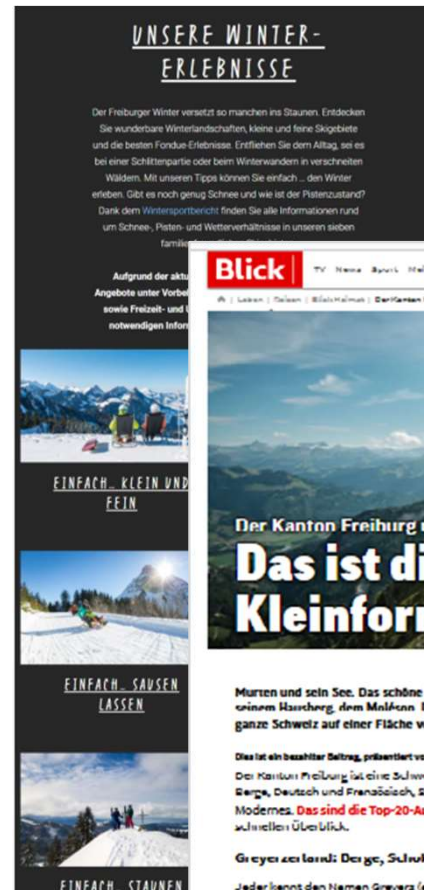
UNSERE WINTER-ERLEBNISSE

Der Freiburger Winter versetzt so manchen ins Staunen. Entdecken Sie wunderbare Winterlandschaften, kleine und feine Skigebiete und die besten Fondue-Erlebnisse. Entfliehen Sie dem Alltag, sei es bei einer Schlittenpartie oder beim Winterwandern in verschneiten Wäldern. Mit unseren Tipps können Sie einfach ... den Winter erleben. Gibt es noch genug Schnee und wie ist der Pistenzustand? Dank dem Wintersportbericht finden Sie alle Informationen rund um Schnee-, Pisten- und Wetterverhältnisse in unseren sieben famili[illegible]

Aufgrund der aktu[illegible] Angebote unter Vorbe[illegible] sowie Freizeit- und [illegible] notwendigen Infor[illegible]

EINFACH... KLEIN UND FEIN

EINFACH... SAUSEN LASSEN

EINFACH... STAUNEN

Blick TV News Sport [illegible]

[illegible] | Leben | Reisen | BlickHeimat | Der Kanton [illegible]

Der Kanton Freiburg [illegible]

Das ist di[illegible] Kleinforn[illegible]

Murten und sein See. Das schöne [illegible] seinem Hausberg, dem Moléson. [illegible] ganze Schweiz auf einer Fläche v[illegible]

Dies ist ein bezahlter Beitrag, präsentiert v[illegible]

Der Kanton Freiburg ist eine Schw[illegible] Berge, Deutsch und Französisch, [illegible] Modernes. Das sind die Top-20-A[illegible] schnellen Überblick.

Greyerzerland: Berge, Schlö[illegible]

Jeder kennt den Namen Greyerz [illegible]